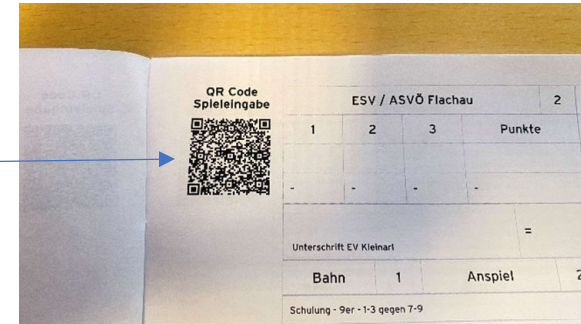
QR Code Spieleingabe

ESV / ASVÖ Flachau | 2

| 1 | 2 | 3 | Punkte |
|---|---|---|---|
| | | | |
| - | - | - | - |

=

Unterschrift EV Kleinarl

| Bahn | 1 | Anspiel | 2 |
|---|---|---|---|

Schulung - 9er - 1-3 gegen 7-9